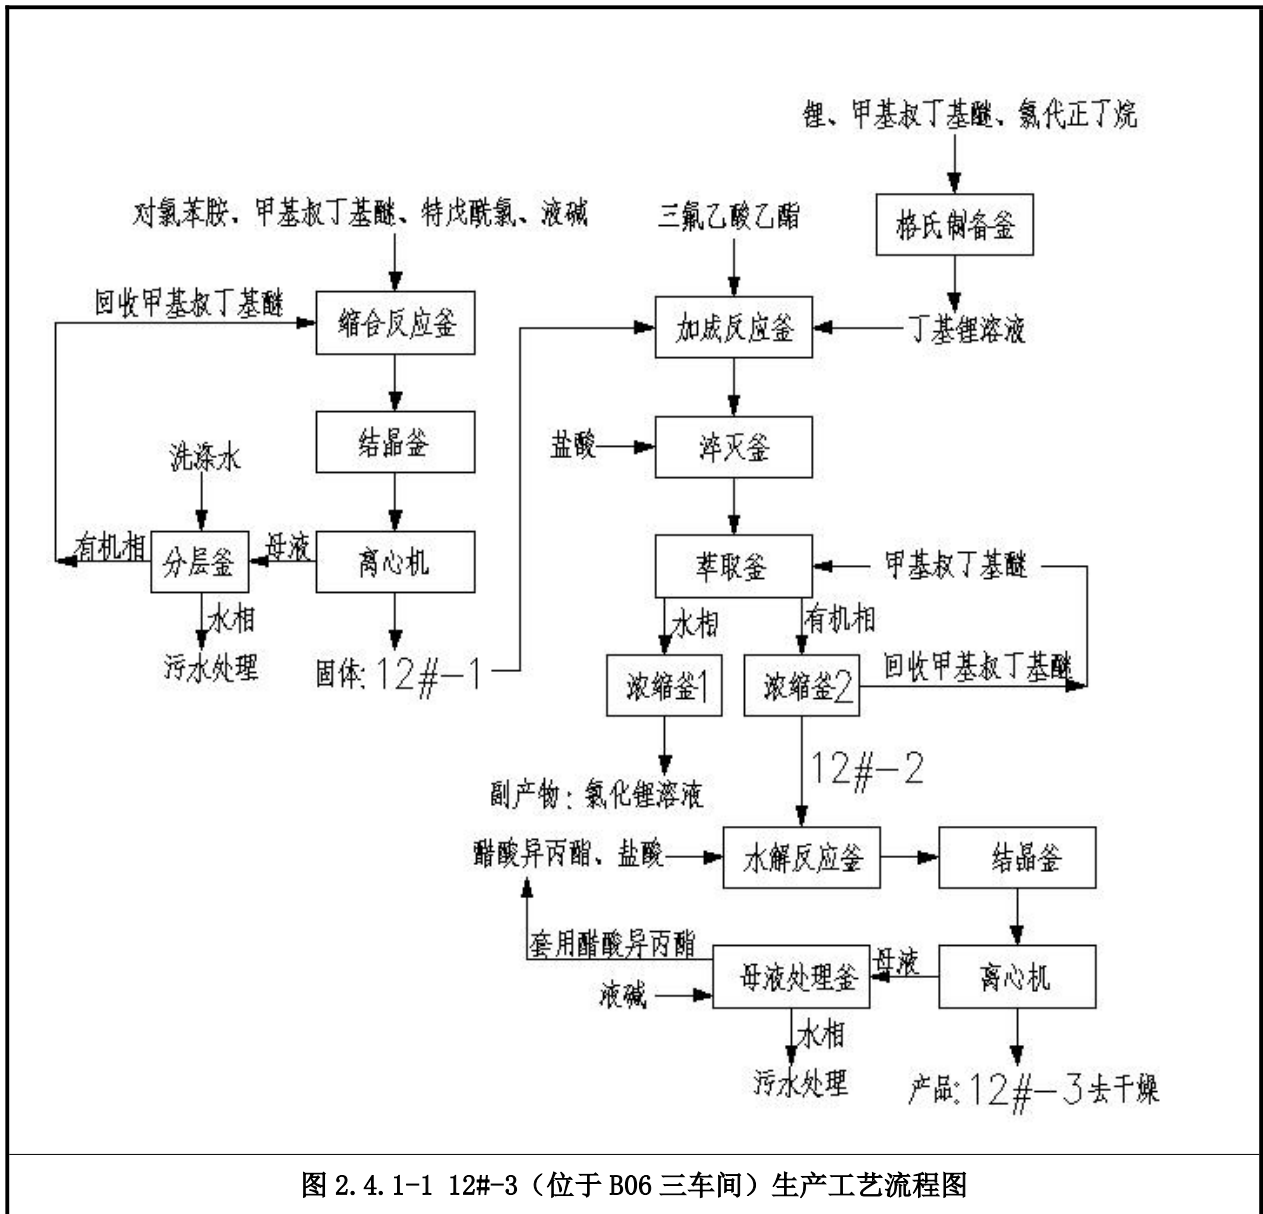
锂、甲基叔丁基醚、氯代正丁烷

格氏制备釜

对氯苯胺，甲基叔丁基醚、特戊酰氯、液碱

三氟乙酸乙酯

回收甲基叔丁基醚

缩合反应釜

加成反应釜

丁基锂溶液

结晶釜

洗涤水

盐酸

淬灭釜

有机相

分层釜

母液

离心机

萃取釜

甲基叔丁基醚

水相

水相

有机相

污水处理

固体：12#-1

浓缩釜1

浓缩釜2

回收甲基叔丁基醚

12#-2

副产物：氯化锂溶液

醋酸异丙酯、盐酸

水解反应釜

结晶釜

套用醋酸异丙酯

母液

母液处理釜

离心机

液碱

水相

污水处理

产品：12#-3去干燥

图 2.4.1-1 12#-3（位于 B06 三车间）生产工艺流程图